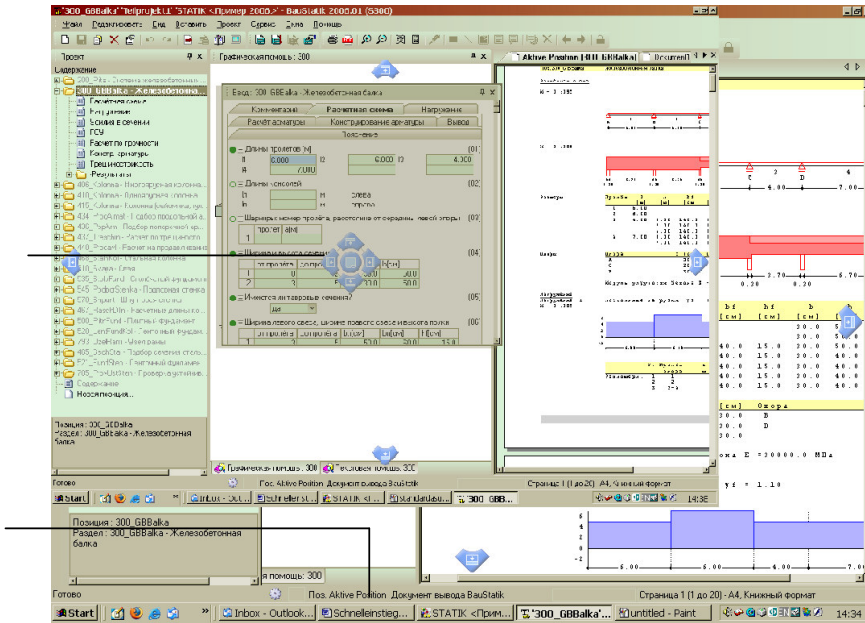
300_GBBalka "Hilfeprojekt" STATIK <Пример 2005> - BauStatik 2005.01 (5300)

Файл Редактировать Вид Вставить Проект Сервис Окна Помощь

Проект

Содержание

300_GBBalka - Железобетонная ...

Геометрия сечения
Нагружение
Усилия в сечении
ГСУ
Расчет по прочности
Конструирование
Трещиностойкость
Результаты

Графическая помощь: 300

Ввод: 300_GBBalka - Железобетонная балка

Комментарий | Расчетная схема | Нагружение
Расчет арматуры | Конструирование арматуры | Вывод
Пояснения

Длины пролетов [м]
l1 6.000 l2 6.000 l3 4.000
l4 7.000

Длины консолей
слева
справа

Ширина, номер пролета, расстояния от середины левой опоры

пролет a[м]

Имеются антаревые сечения?
да

Ширина левого свеса, ширина правого свеса и высота полки

Содержание
Нассимпомощь...

Позиция : 300_GBBalka
Раздел : 300_GBBalka - Железобетонная балка

Графическая помощь: 300 | Текстовая помощь: 300

Aktive Position [300_GBBalka] | Document

Готово | Поз. Aktive Position Документ вывода BauStatik | Страница 1 (1 до 20) - A4, Книжный формат

Start | Inbox - Out... | Schnelleinst... | STATIK <п... | standardau... | 300_GBB... | 14:36

Позиция : 300_GBBalka
Раздел : 300_GBBalka - Железобетонная балка

я помощь: 300

Готово | Поз. Aktive Position Документ вывода BauStatik | Страница 1 (1 до 20) - A4, Книжный формат

Start | Inbox - Outlook... | Schnelleinstieg... | STATIK <Прим... | 300_GBBalka"... | untitled - Paint | 14:34